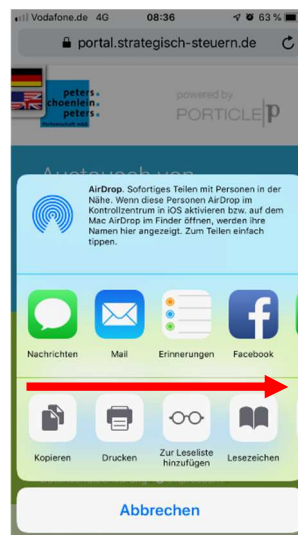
Vodafone.de 4G 08:36 63 %

portal.strategisch-steuern.de

peters schoenlein peters

powered by PORTICLE P

Austausch von

AirDrop. Sofortiges Teilen mit Personen in der Nähe. Wenn diese Personen AirDrop im Kontrollzentrum in iOS aktivieren bzw. auf dem Mac AirDrop im Finder öffnen, werden ihre Namen hier angezeigt. Zum Teilen einfach tippen.

Nachrichten

Mail

Erinnerungen

Facebook

Kopieren

Drucken

Zur Leseliste hinzufügen

Lesezeichen

Abbrechen